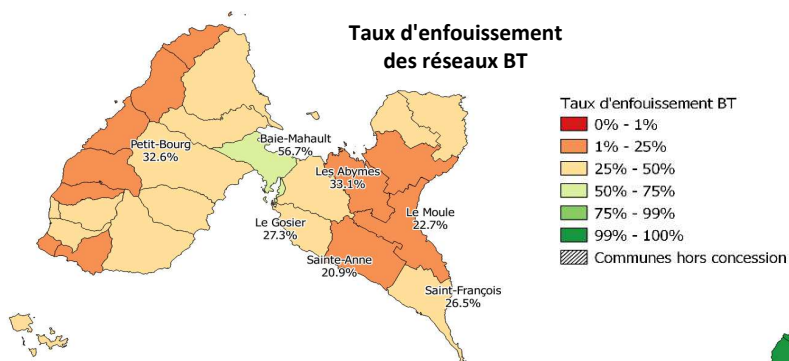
Taux d'enfouissement des réseaux BT

Taux d'enfouissement BT
0% - 1%
1% - 25%
25% - 50%
50% - 75%
75% - 99%
99% - 100%
Communes hors concession

Petit-Bourg
32.6%

Baie-Mahault
56.7%

Les Abymes
33.1%

Le Moule
22.7%

Le Gosier
27.3%

Sainte-Anne
20.9%

Saint-François
26.5%